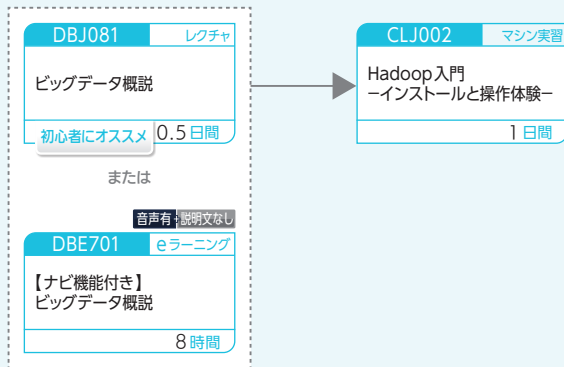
DBJ081
レクチャ
ビッグデータ概説
初心者にオススメ
0.5 日間

または

音声有
説明文なし
DBE701
eラーニング
【ナビ機能付き】
ビッグデータ概説
8 時間

CLJ002
マシン実習
Hadoop入門
−インストールと操作体験−
1 日間